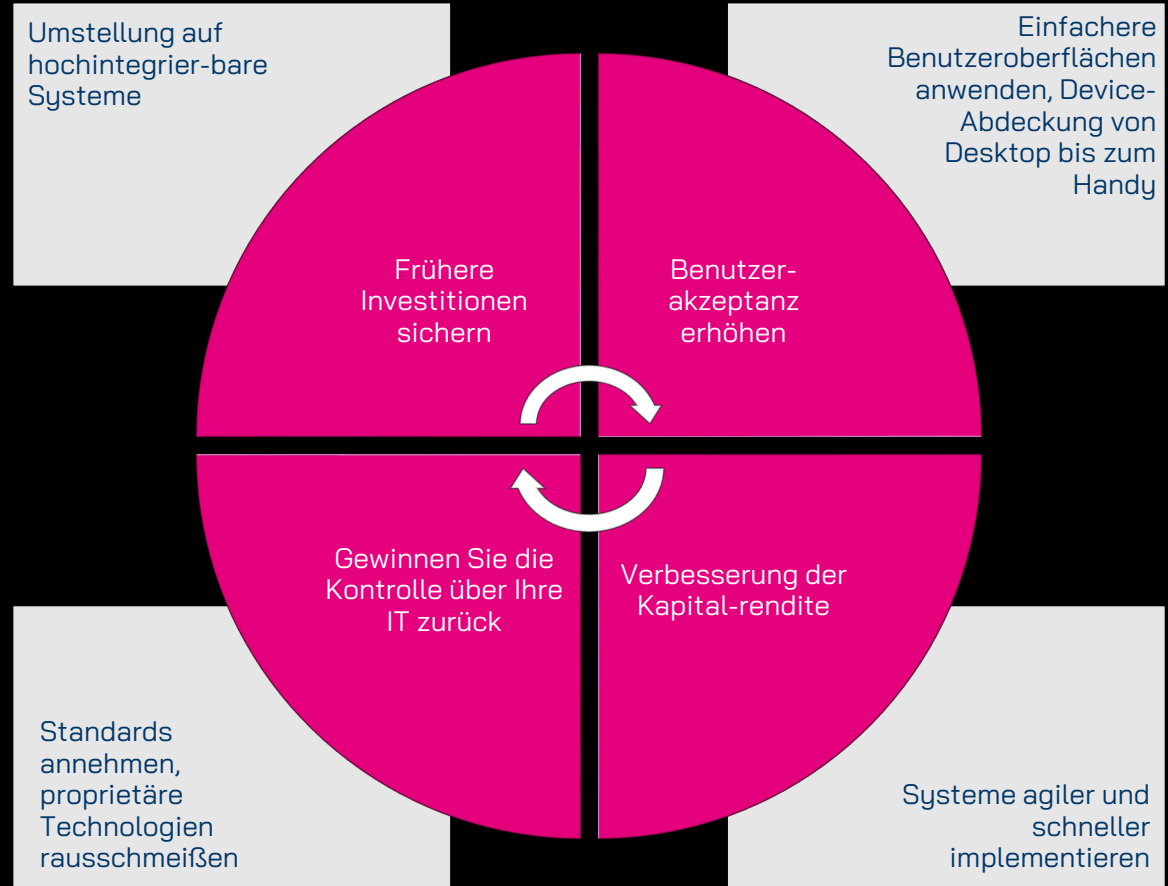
Umstellung auf hochintegrier-bare Systeme

Einfachere Benutzeroberflächen anwenden, Device-Abdeckung von Desktop bis zum Handy

Frühere Investitionen sichern

Benutzer-akzeptanz erhöhen

Gewinnen Sie die Kontrolle über Ihre IT zurück

Verbesserung der Kapital-rendite

Standards annehmen, proprietäre Technologien rausschmeißen

Systeme agiler und schneller implementieren